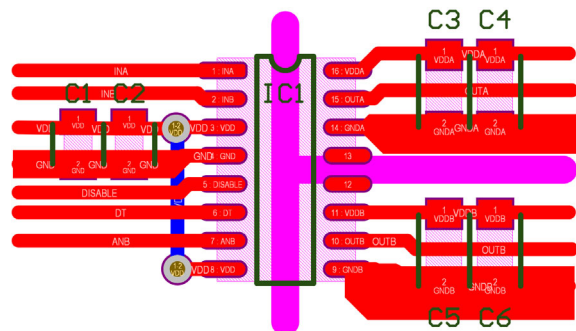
C3 C4
1 VDDA
1 VDDA
INA
1 INA
16 VDDA
C1 C2
INB
2 INB
IC1
15 OUTA
OUTA
VDD
1 VDD
VDD
1 VDD
VDD
3 VDD
14 GNDA
2 GNDA
GNDA
2 GNDA
GND
2 GND
GND
2 GND
GND
GND
4 GND
13
DISABLE
5 DISABLE
12
DT
6 DT
11 VDDB
1 VDDB
VDDB
1 VDDB
ANB
7 ANB
10 OUTB
OUTB
OUTB
VDD
8 VDD
9 GNDB
2 GNDB
GNDB
2 GNDB
C5 C6